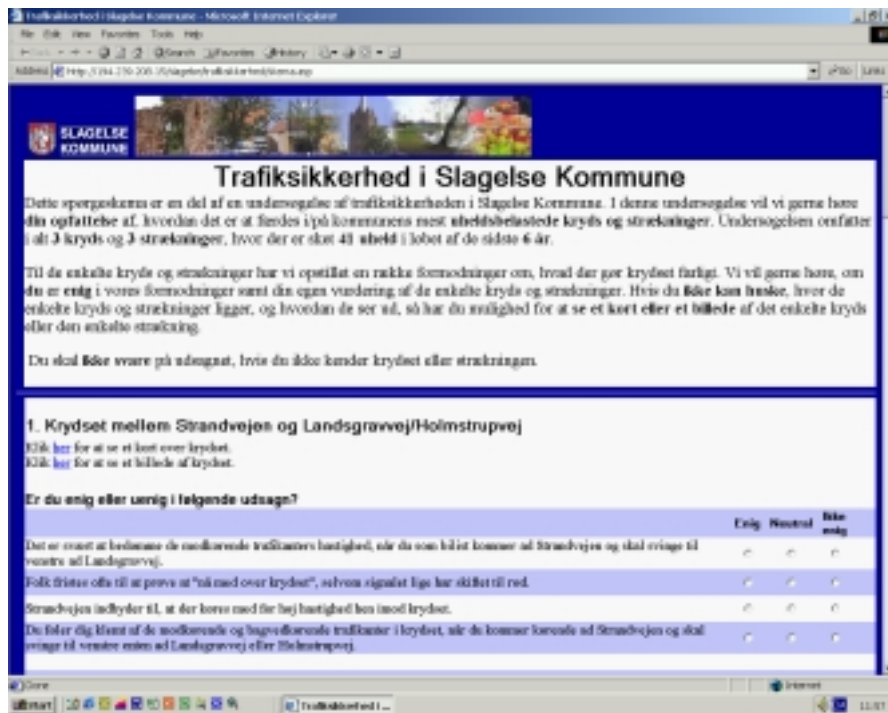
Trafiksikkerhed i Slagelse Kommune - Microsoft Internet Explorer

File Edit View Favorites Tools Help

Address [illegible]

Go Links

SLAGELSE KOMMUNE

Trafiksikkerhed i Slagelse Kommune

Dette spørgeskema er en del af en undersøgelse af trafiksikkerheden i Slagelse Kommune. I denne undersøgelse vil vi gerne høre din opfattelse af, hvordan det er at færdes i/på kommunens mest uheldsbelastede kryds og strækninger. Undersøgelsen omfatter i alt 3 kryds og 3 strækninger, hvor der er sket 41 uheld i løbet af de sidste 6 år.

Til de enkelte kryds og strækninger har vi opstillet en række formodninger om, hvad der gør krydset farligt. Vi vil gerne høre, om du er enig i vores formodninger samt din egen vurdering af de enkelte kryds og strækninger. Hvis du ikke kan huske, hvor de enkelte kryds og strækninger ligger, og hvordan de ser ud, så har du mulighed for at se et kort eller et billede af det enkelte kryds eller den enkelte strækning.

Du skal ikke svare på udsagnet, hvis du ikke kender krydset eller strækningen.

1. Krydset mellem Strandvejen og Landsgravvej/Holmstrupvej

Klik her for at se et kort over krydset.
Klik her for at se et billede af krydset.

Er du enig eller uenig i følgende udsagn?

| | Enig | Neutral | Ikke enig |
|---|---|---|---|
| Det er svært at bedømme de modkørende trafikanters hastighed, når du som bilist kommer ad Strandvejen og skal svinge til venstre ad Landsgravvej. | | | |
| Folk fristes ofte til at prøve at "nå med over krydset", selvom signalet lige har skiftet til rød. | | | |
| Strandvejen indbyder til, at der køres med for høj hastighed hen imod krydset. | | | |
| Du føler dig klemt af de modkørende og bagvedkørende trafikanter i krydset, når du kommer kørende ad Strandvejen og skal svinge til venstre enten ad Landsgravvej eller Holmstrupvej. | | | |

Done

Internet

Start

Trafiksikkerhed i ...

11:57